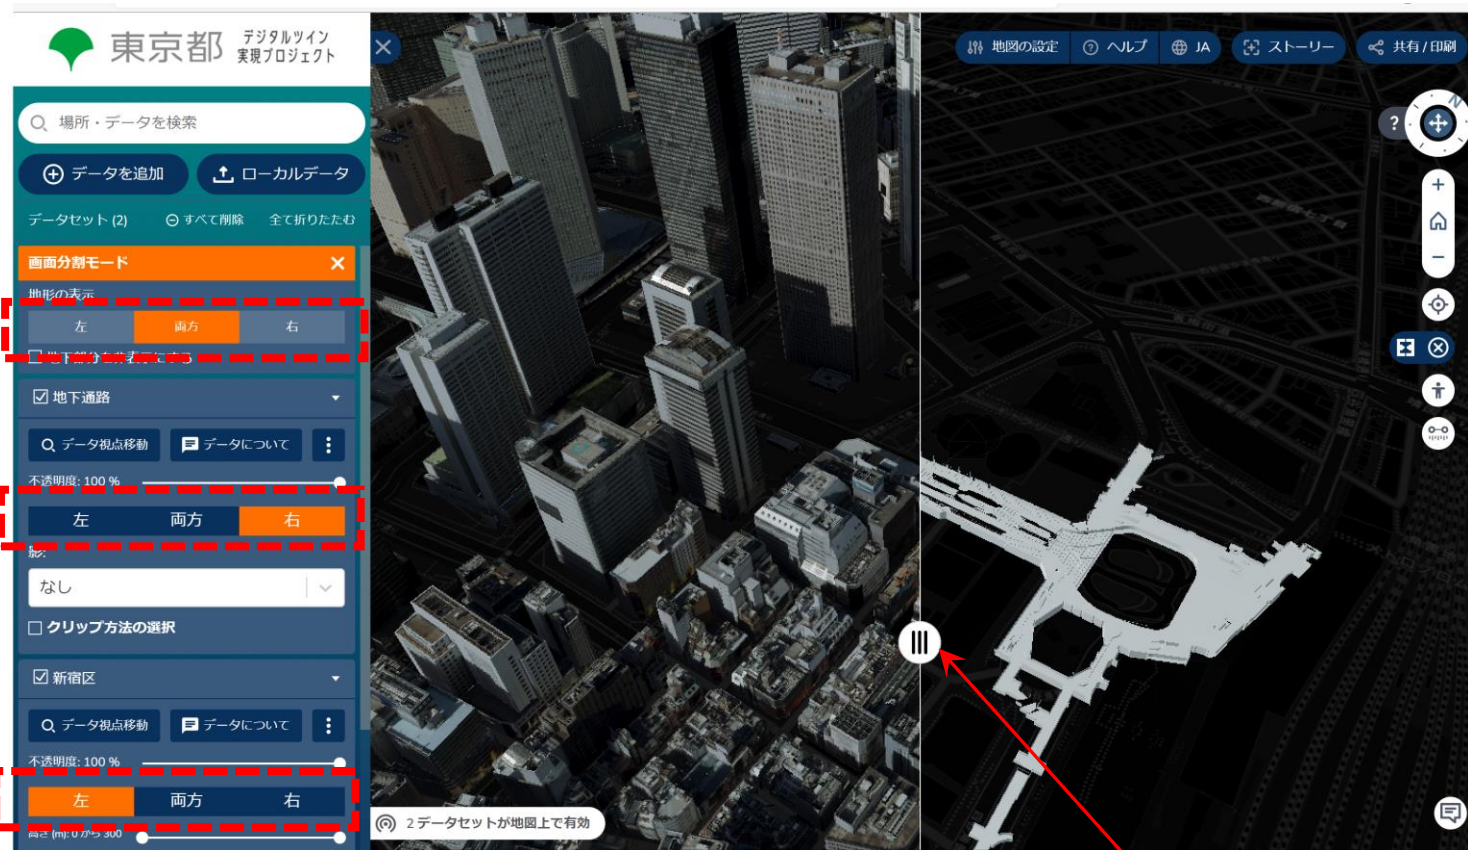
東京都 デジタルツイン 実現プロジェクト

場所・データを検索

データを追加

ローカルデータ

データセット (2)

すべて削除

全て折りたたむ

画面分割モード

地形の表示

左

両方

右

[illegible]

地下通路

データ視点移動

データについて

不透明度: 100 %

左

両方

右

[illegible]

なし

クリップ方法の選択

新宿区

データ視点移動

データについて

不透明度: 100 %

左

両方

右

高さ (m): 0 から 300

2 データセットが地図上で有効

地図の設定

ヘルプ

JA

ストーリー

共有 / 印刷

?

N